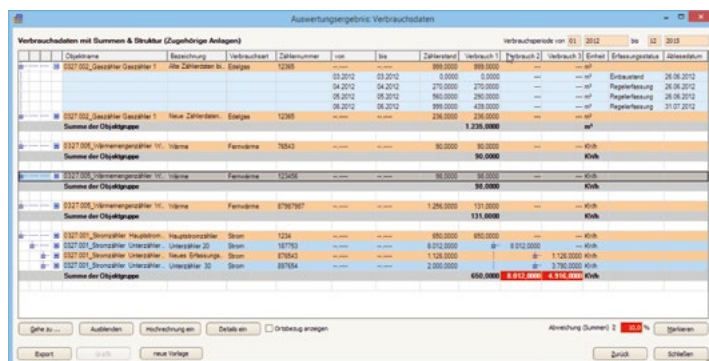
Auswertungsergebnis: Verbrauchsdaten

Verbrauchsdaten mit Summen & Struktur (Zugehörige Anlagen)

Verbrauchsperiode von 01 2012 bis 12 2015

| Objektname | Bezeichnung | Verbrauchsart | Zählernummer | von | bis | Zählerstand | Verbrauch 1 | Verbrauch 2 | Verbrauch 3 | Einheit | Erfassungsstatus | Ablesedatum |
|---|---|---|---|---|---|---|---|---|---|---|---|---|
| 0327.002_Gaszähler Gaszähler 1 | Alte Zählerdaten bi... | Edelgas | 12365 | --.---- | --.---- | 999.0000 | 999.0000 | --- | --- | m³ | | |
| | | | | 03.2012 | 03.2012 | 0.0000 | 0.0000 | --- | --- | m³ | Einbaustand | 26.06.2012 |
| | | | | 04.2012 | 04.2012 | 270.0000 | 270.0000 | --- | --- | m³ | Regelerfassung | 26.06.2012 |
| | | | | 05.2012 | 05.2012 | 560.0000 | 290.0000 | --- | --- | m³ | Regelerfassung | 26.06.2012 |
| | | | | 06.2012 | 06.2012 | 999.0000 | 439.0000 | --- | --- | m³ | Regelerfassung | 31.07.2012 |
| 0327.002_Gaszähler Gaszähler 1 | Neue Zählerdaten... | Edelgas | 12365 | --.---- | --.---- | 236.0000 | 236.0000 | --- | --- | m³ | | |
| Summe der Objektgruppe | | | | | | | 1.235.0000 | | | m³ | | |
| 0327.005_Wärmemengenzähler W... | Wärme | Fernwärme | 76543 | --.---- | --.---- | 90.0000 | 90.0000 | --- | --- | KWh | | |
| Summe der Objektgruppe | | | | | | | 90.0000 | | | KWh | | |
| 0327.005_Wärmemengenzähler W... | Wärme | Fernwärme | 123456 | --.---- | --.---- | 98.0000 | 98.0000 | --- | --- | KWh | | |
| Summe der Objektgruppe | | | | | | | 98.0000 | | | KWh | | |
| 0327.005_Wärmemengenzähler W... | Wärme | Fernwärme | 87967967 | --.---- | --.---- | 1.256.0000 | 131.0000 | --- | --- | KWh | | |
| Summe der Objektgruppe | | | | | | | 131.0000 | | | KWh | | |
| 0327.001_Stromzähler Hauptstrom... | Hauptstromzähler | Strom | 1234 | --.---- | --.---- | 650.0000 | 650.0000 | --- | --- | KWh | | |
| 0327.001_Stromzähler Unterzähler... | Unterzähler 20 | Strom | 187753 | --.---- | --.---- | 8.012.0000 | | 8.012.0000 | --- | KWh | | |
| 0327.001_Stromzähler Unterzähler... | Neues Erfassungs... | Strom | 876543 | --.---- | --.---- | 1.126.0000 | | | 1.126.0000 | KWh | | |
| 0327.001_Stromzähler Unterzähler... | Unterzähler 30 | Strom | 897654 | --.---- | --.---- | 2.000.0000 | | | 3.790.0000 | KWh | | |
| Summe der Objektgruppe | | | | | | | 650.0000 | 8.012.0000 | 4.916.0000 | KWh | | |

Gehe zu ... | Ausblenden | Hochrechnung ein | Details ein | Ortsbezug anzeigen

Abweichung (Summen) ≥ 10,0 % | Markieren

Export | Grafik | neue Vorlage | Zurück | Schließen